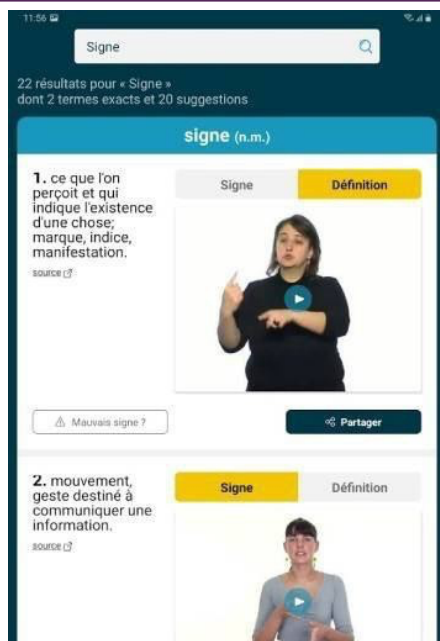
11:56

Signe

22 résultats pour « Signe »
dont 2 termes exacts et 20 suggestions

signe (n.m.)

1. ce que l'on perçoit et qui indique l'existence d'une chose; marque, indice, manifestation.

source

Signe
Définition

Mauvais signe ?

Partager

2. mouvement, geste destiné à communiquer une information.

source

Signe
Définition